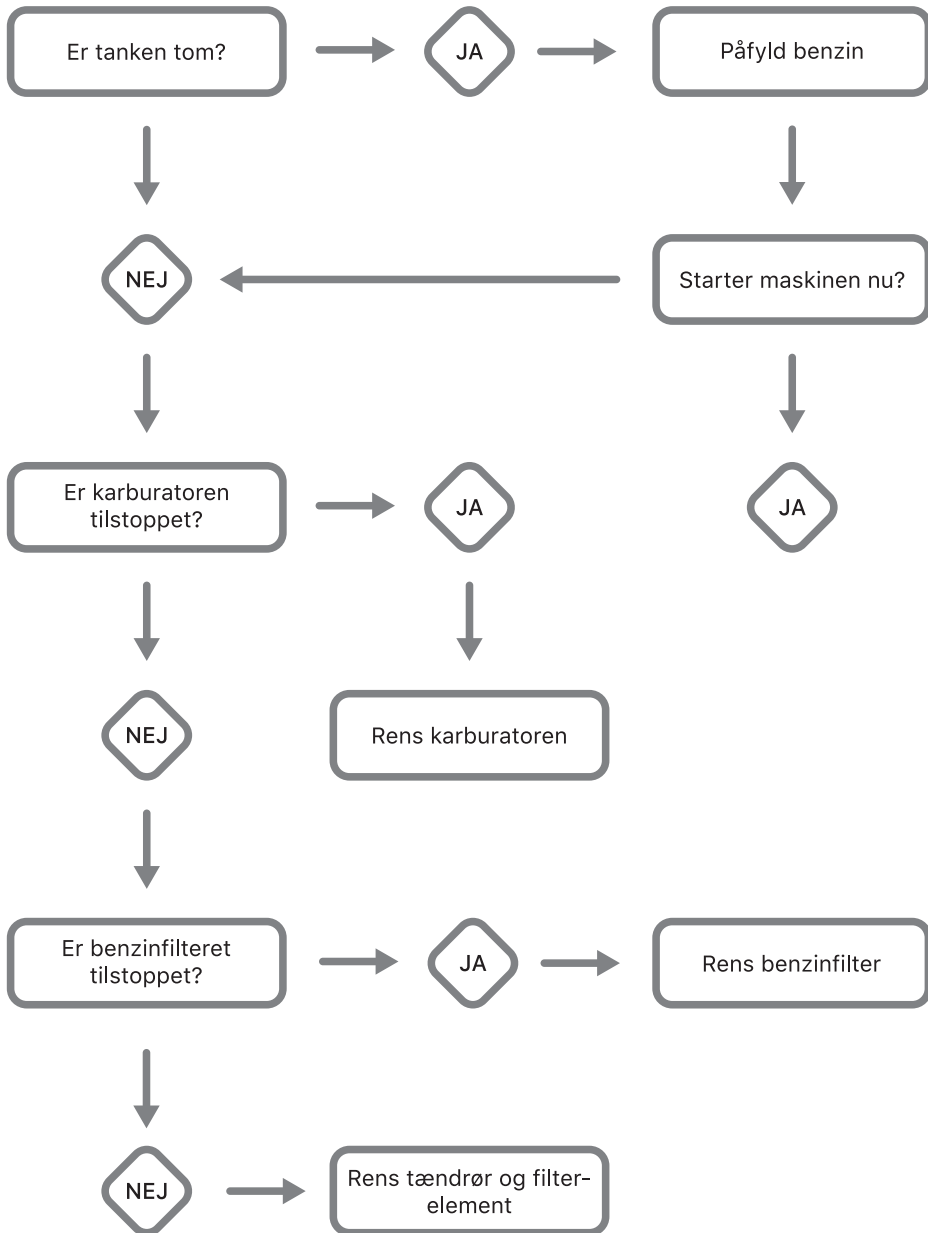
Er tanken tom?

JA

Påfyld benzin

NEJ

Starter maskinen nu?

Er karburatoren tilstoppet?

JA

JA

NEJ

Rens karburatoren

Er benzinfilteret tilstoppet?

JA

Rens benzinfilter

NEJ

Rens tændrør og filterelement